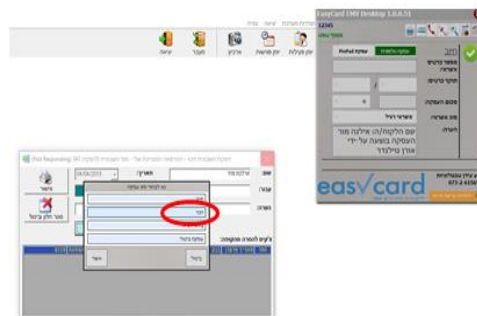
EasyCard EMV Desktop 1.0.0.51

עסקה רגילה

מספר כרטיס אשראי:

תוקף כרטיס:

סכום העסקה:

סוג אשראי: אשראי רגיל

הערה:

שם הלקוח/ה: אילנה מור העסקה בוצעה על ידי: אורן גולדמן

easycard

יציאה

מחסן

ארכיון

קופה

עזרה

שם:

תאריך: 24/06/2015

כתובת:

הערה:

יחד

ביטול

אישור

אישור

מחק

ביטול